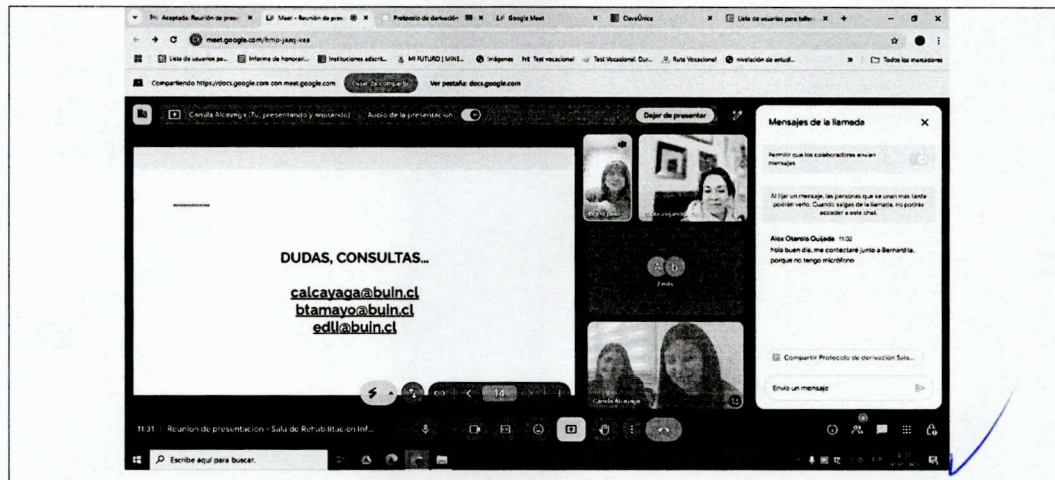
Aceptada: Reunión de pres × | Meet - Reunión de pres × | Protocolo de derivación × | Google Meet × | ClaveÚnica × | Lista de usuarios para taller × | +

meet.google.com/hmp-jaxq-xea

Lista de usuarios pa... | Informe de honorari... | Instituciones adscrit... | MI FUTURO | MINE... | Imágenes | Test vocacional | Test Vocacional: Dur... | Ruta Vocacional | nivelación de estudi... | Todos los marcadores

Compartiendo https://docs.google.com con meet.google.com | Dejar de compartir | Ver pestaña: docs.google.com

Camila Alcayaga (Tú, presentando y mostrando) | Audio de la presentación | Dejar de presentar

DUDAS, CONSULTAS...

calcayaga@buin.cl
btamayo@buin.cl
edli@buin.cl

14

2 más

Camila Alcayaga

Mensajes de la llamada

Permitir que los colaboradores envíen mensajes

Al fijar un mensaje, las personas que se unan más tarde podrán verlo. Cuando salgas de la llamada, no podrás acceder a este chat.

Alex Olarola Quijada 11:32
hola buen día, me contactaré junto a Bernardita, porque no tengo micrófono

Compartir Protocolo de derivación Sala...

Envía un mensaje

11:31 | Reunión de presentación - Sala de Rehabilitación Inf...

Escribe aquí para buscar.